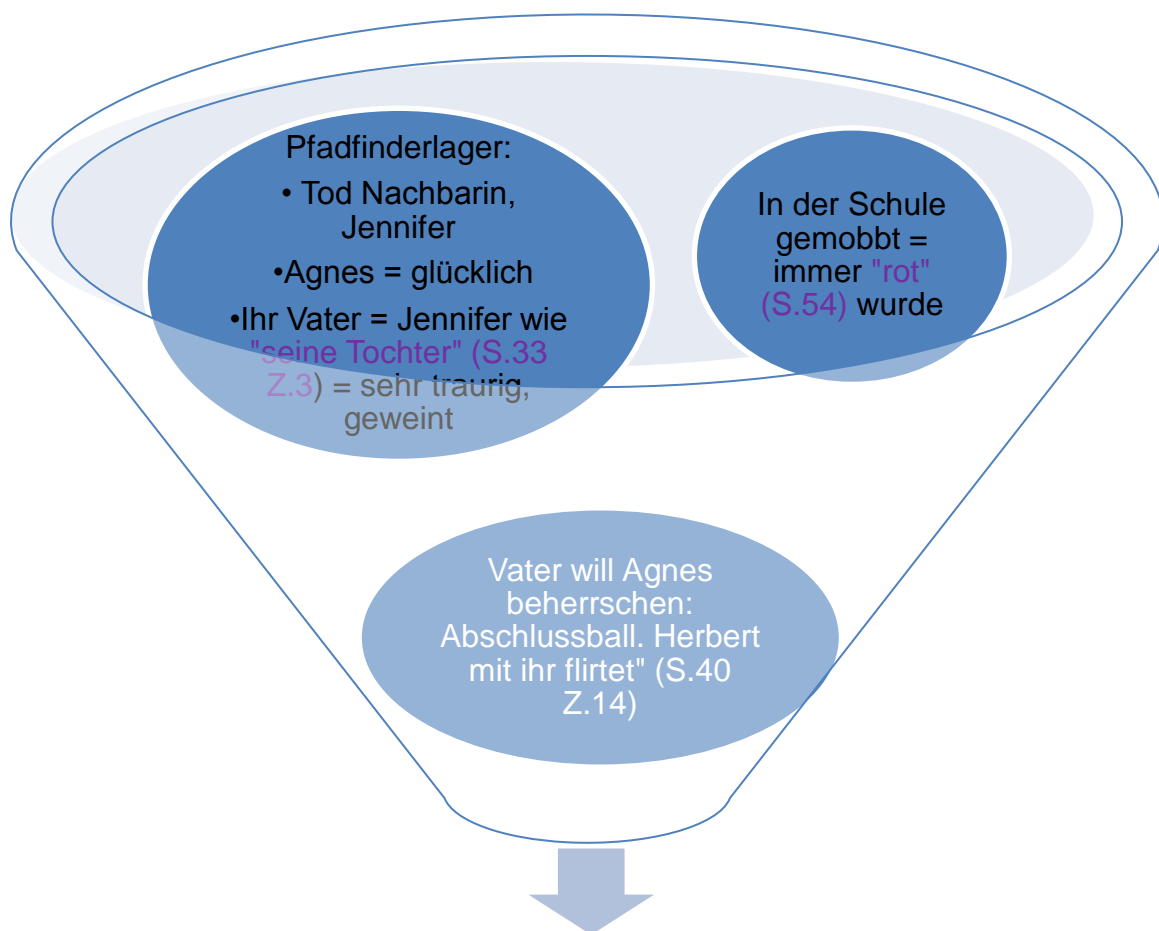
Pfadfinderlager:

• Tod Nachbarin, Jennifer

•Agnes = glücklich

•Ihr Vater = Jennifer wie "seine Tochter" (S.33 Z.3) = sehr traurig, geweint

In der Schule gemobbt = immer "rot" (S.54) wurde

Vater will Agnes beherrschen: Abschlussball. Herbert mit ihr flirtet" (S.40 Z.14)